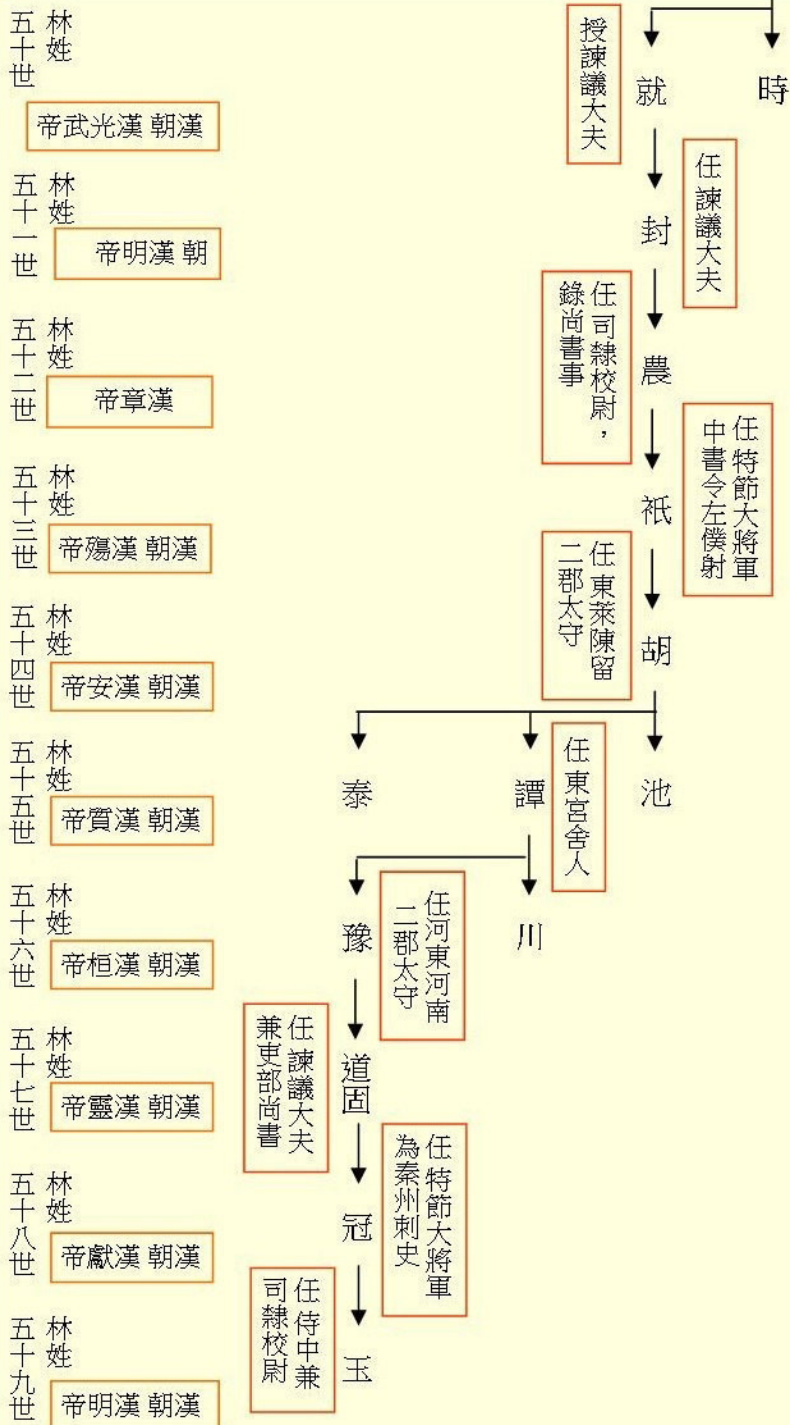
林姓五十世
帝武光漢 朝漢

林姓五十一世
帝明漢 朝

林姓五十二世
帝章漢

林姓五十三世
帝殤漢 朝漢

林姓五十四世
帝安漢 朝漢

林姓五十五世
帝質漢 朝漢

林姓五十六世
帝桓漢 朝漢

林姓五十七世
帝靈漢 朝漢

林姓五十八世
帝獻漢 朝漢

林姓五十九世
帝明漢 朝漢

時

就
授諫議大夫

封
任諫議大夫

農
任司隸校尉，錄尚書事

祇
任特節大將軍中書令左僕射

胡
任東萊陳留二郡太守

池

譚
任東宮舍人

泰

川

豫
任河東河南二郡太守

道固
任諫議大夫兼吏部尚書

冠
任特節大將軍為秦州刺史

玉
任侍中兼司隸校尉